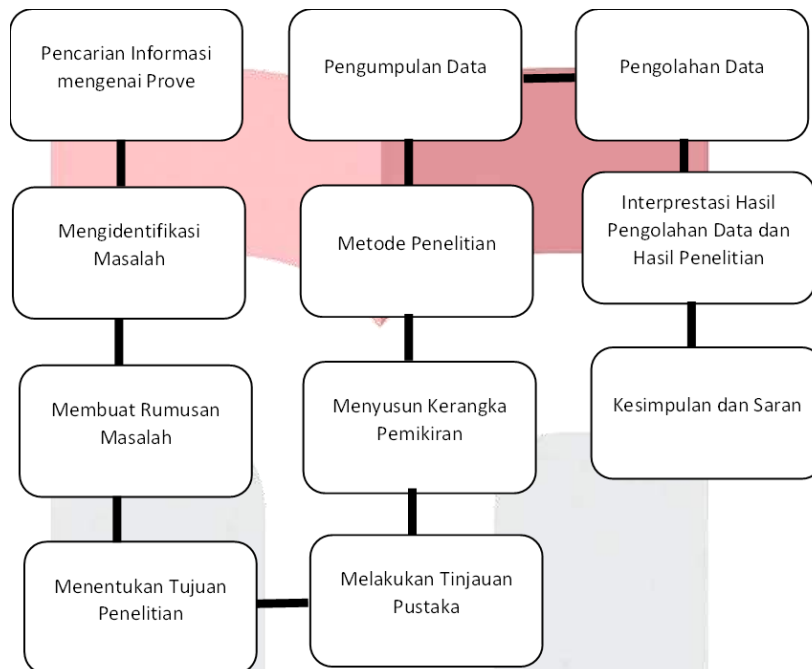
Pencarian Informasi mengenai Prove

Pengumpulan Data

Pengolahan Data

Mengidentifikasi Masalah

Metode Penelitian

Interprestasi Hasil Pengolahan Data dan Hasil Penelitian

Membuat Rumusan Masalah

Menyusun Kerangka Pemikiran

Kesimpulan dan Saran

Menentukan Tujuan Penelitian

Melakukan Tinjauan Pustaka